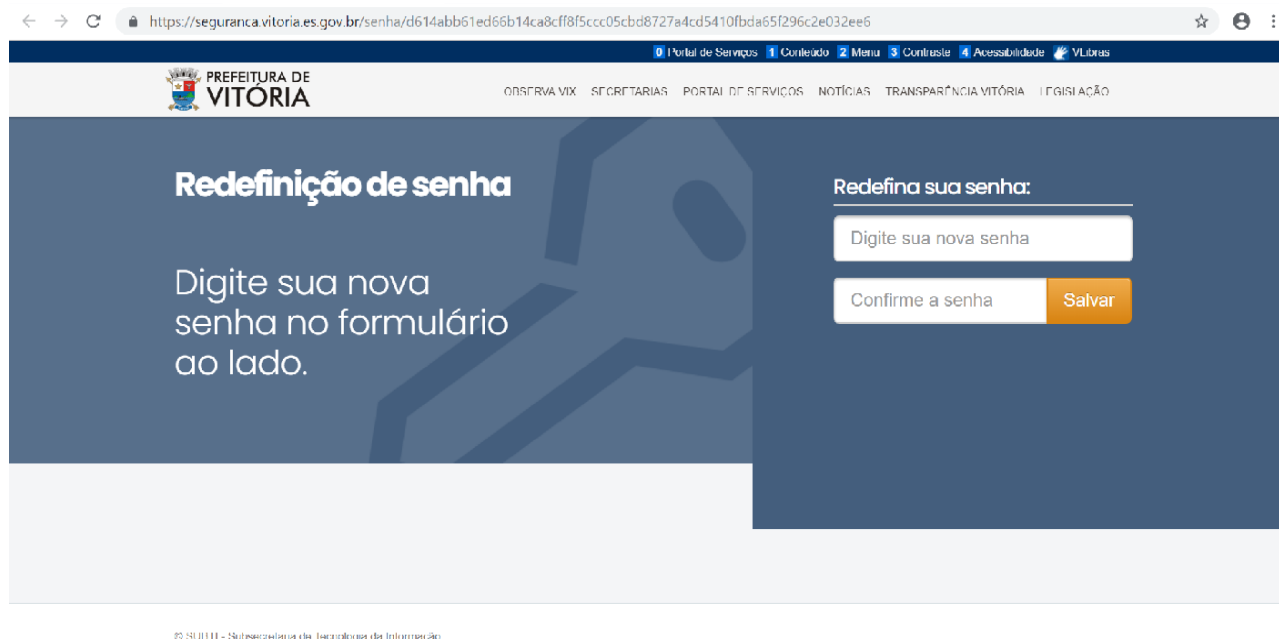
https://seguranca.vitoria.es.gov.br/senha/d614abb61ed66b14ca8cff8f5ccc05cbd8727a4cd5410fbda65f296c2e032ee6

0 Portal de Serviços 1 Conteúdo 2 Menu 3 Contraste 4 Acessibilidade VLibras

PREFEITURA DE VITÓRIA

OBSERVA VIX SECRETARIAS PORTAL DE SERVIÇOS NOTÍCIAS TRANSPARÊNCIA VITÓRIA LEGISLAÇÃO

Redefinição de senha

Digite sua nova senha no formulário ao lado.

Redefina sua senha:

Digite sua nova senha

Confirme a senha

Salvar

© SUBTI - Subsecretaria de Tecnologia da Informação